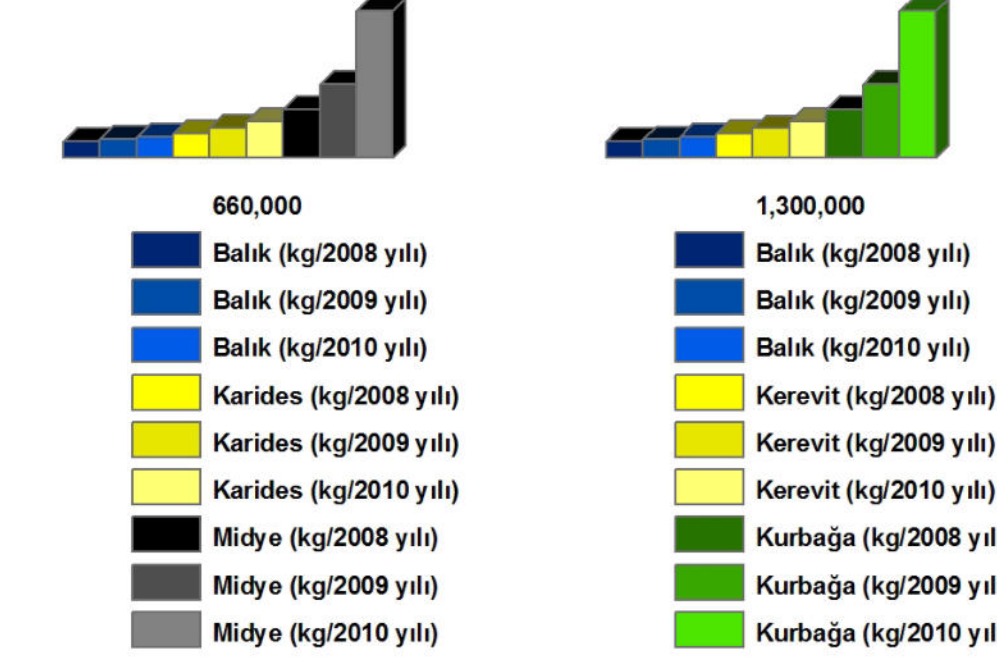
660,000

Balık (kg/2008 yılı)
Balık (kg/2009 yılı)
Balık (kg/2010 yılı)
Karides (kg/2008 yılı)
Karides (kg/2009 yılı)
Karides (kg/2010 yılı)
Midye (kg/2008 yılı)
Midye (kg/2009 yılı)
Midye (kg/2010 yılı)

1,300,000

Balık (kg/2008 yılı)
Balık (kg/2009 yılı)
Balık (kg/2010 yılı)
Kerevit (kg/2008 yılı)
Kerevit (kg/2009 yılı)
Kerevit (kg/2010 yılı)
Kurbağa (kg/2008 yıl
Kurbağa (kg/2009 yıl
Kurbağa (kg/2010 yıl